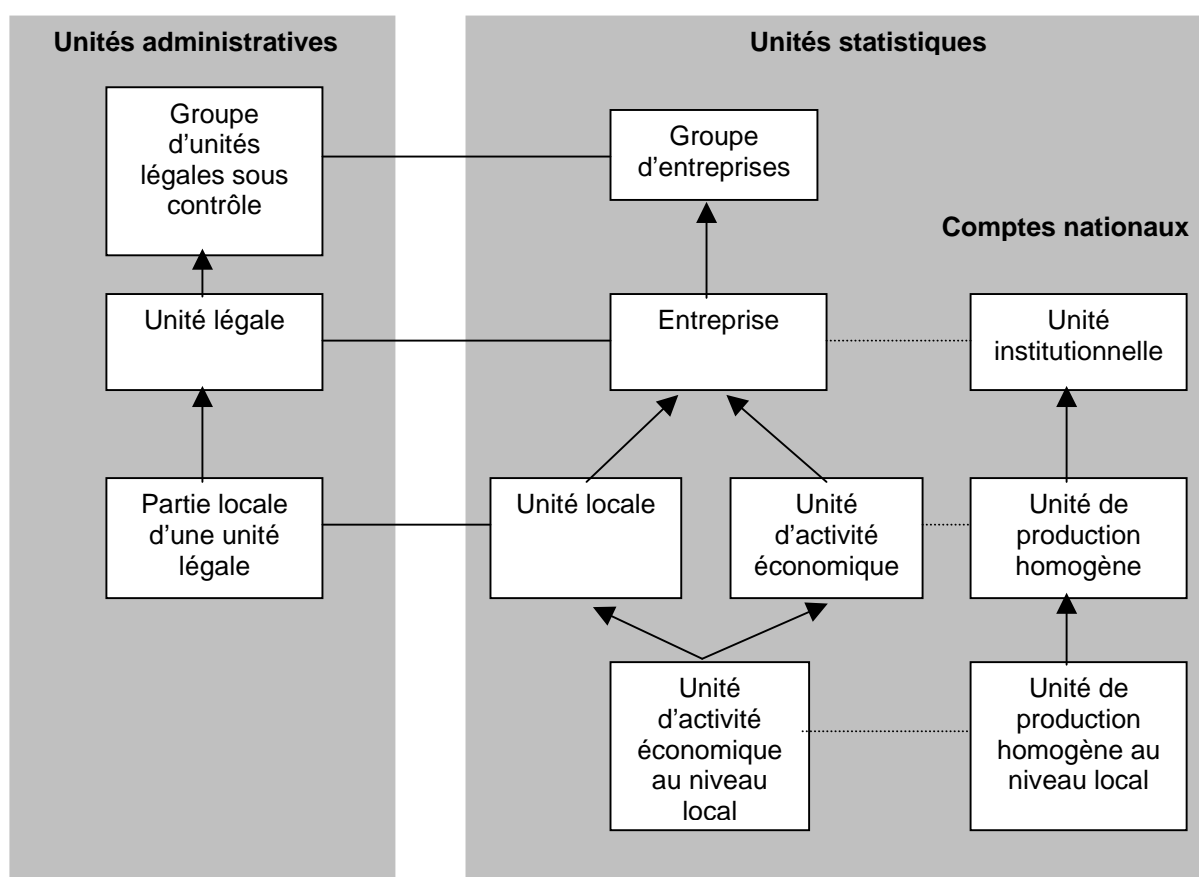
Unités administratives

Groupe d'unités légales sous contrôle

Unité légale

Partie locale d'une unité légale

Unités statistiques

Groupe d'entreprises

Comptes nationaux

Entreprise

Unité institutionnelle

Unité locale

Unité d'activité économique

Unité de production homogène

Unité d'activité économique au niveau local

Unité de production homogène au niveau local